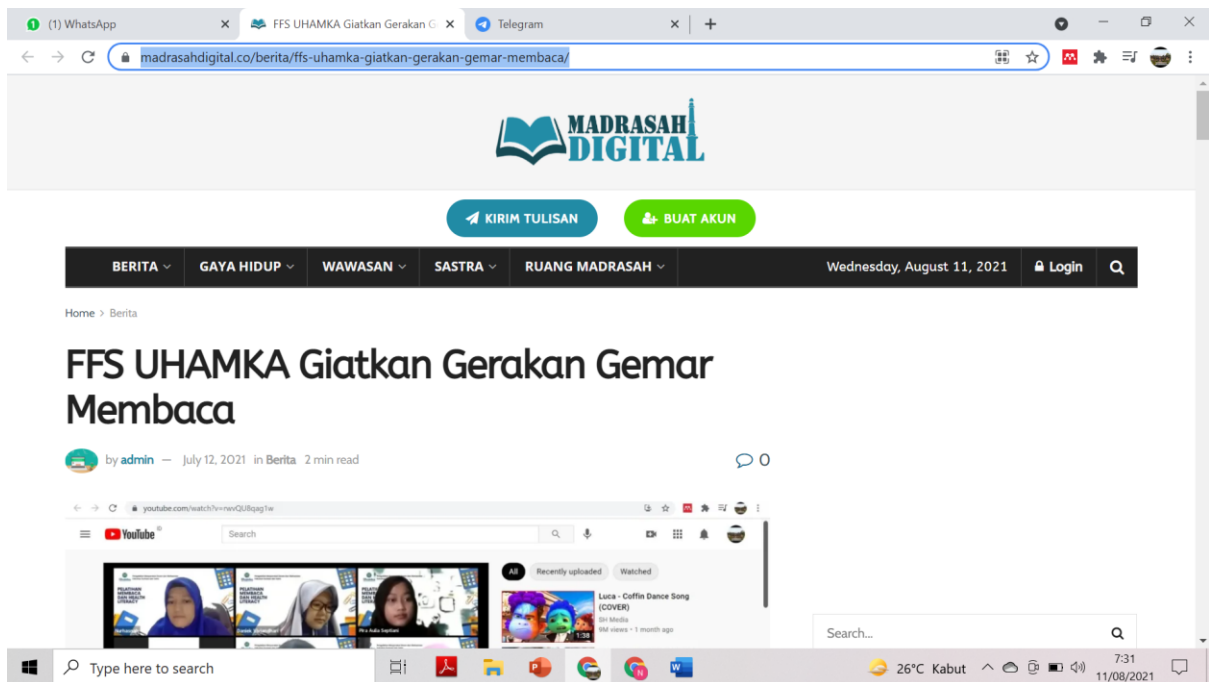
(1) WhatsApp
FFS UHAMKA Giatkan Gerakan G
Telegram
madrasahdigital.co/berita/ffs-uhamka-giatkan-gerakan-gemar-membaca/

MADRASAH DIGITAL

KIRIM TULISAN
BUAT AKUN

BERITA
GAYA HIDUP
WAWASAN
SASTRA
RUANG MADRASAH
Wednesday, August 11, 2021
Login

Home > Berita

FFS UHAMKA Giatkan Gerakan Gemar Membaca

by admin — July 12, 2021 in Berita 2 min read
0

youtube.com/watch?v=rwvQU8qag1w
YouTube
Search
All
Recently uploaded
Watched
Luca - Coffin Dance Song (COVER)
SH Media
9M views • 1 month ago
1:38
PELATIHAN MEMBACA DAN MENULIS LITERASI
PELATIHAN MEMBACA DAN MENULIS LITERASI
PELATIHAN MEMBACA DAN MENULIS LITERASI
Nira Aulia Septiani

Search...

Type here to search
26°C Kabut
7:31
11/08/2021